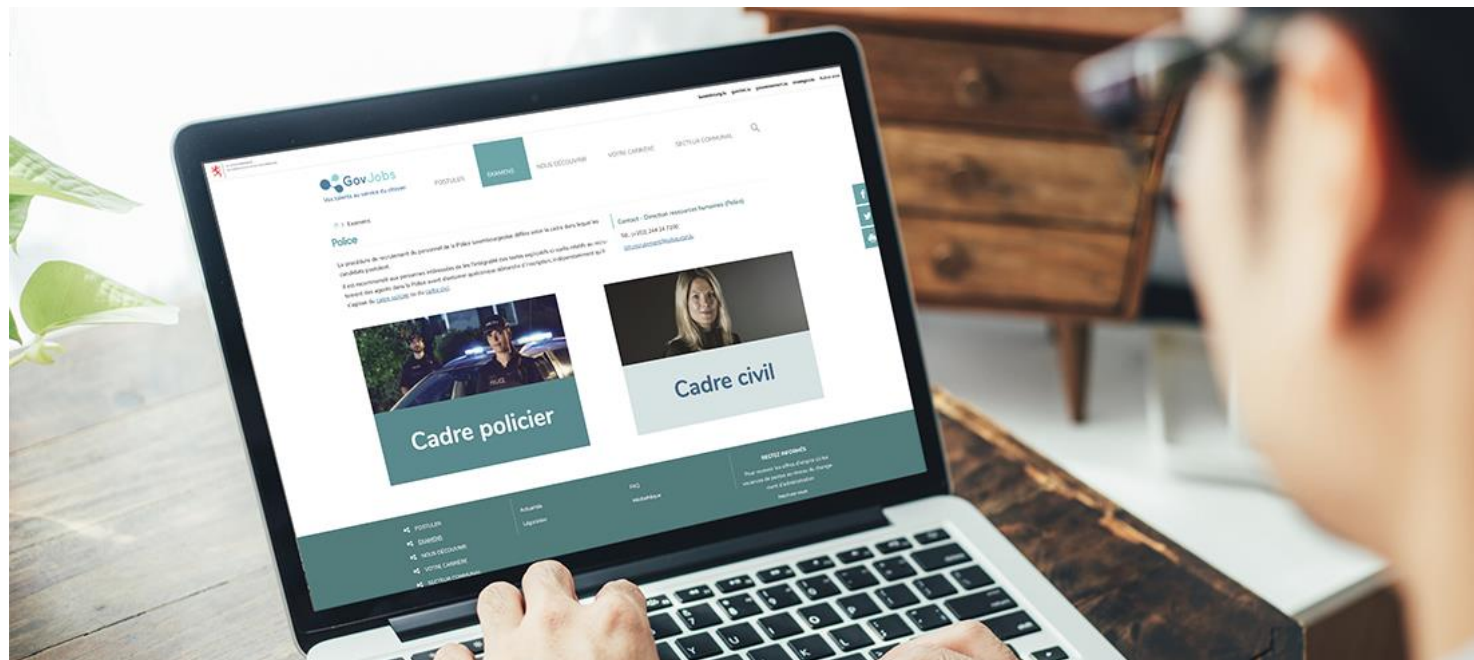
GovJobs
Vos talents au service du citoyen

POSTULER EXAMENS NOUS DÉCOUVRIR VOTRE CARRIÈRE SECTEUR COMMUNAL

> Examens
Police

La procédure de recrutement du personnel de la Police grand-ducale diffère selon le cadre dans lequel les candidats postulent.

Il est recommandé aux personnes intéressées de lire l'intégralité des textes explicatifs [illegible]

Contact - Direction ressources humaines (Police)
Tél. (+352) 244 24 7200
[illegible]

Cadre policier

Cadre civil

RESTEZ INFORMÉS

POSTULER
EXAMENS
NOUS DÉCOUVRIR
VOTRE CARRIÈRE
SECTEUR COMMUNAL

Actualités
Législation

FAQ
Médiathèque